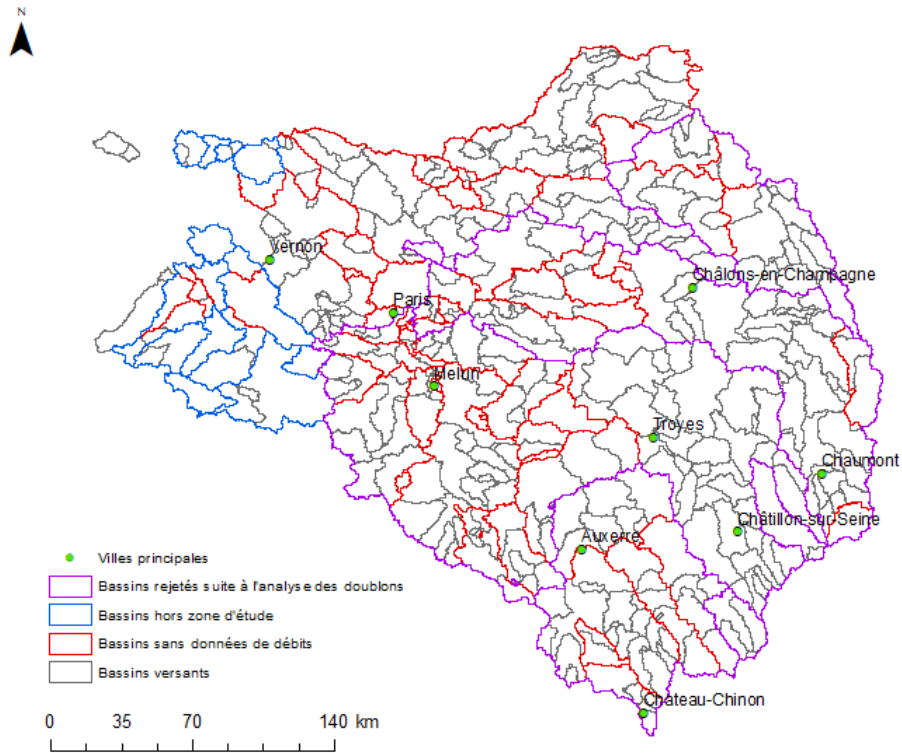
N

Vernon

Paris

Châlons-en-Champagne

Melun

Troyes

Chaumont

Châtillon-sur-Seine

Auxerre

Chateau-Chinon

Villes principales

Bassins rejetés suite à l'analyse des doublons

Bassins hors zone d'étude

Bassins sans données de débits

Bassins versants

0 35 70 140 km